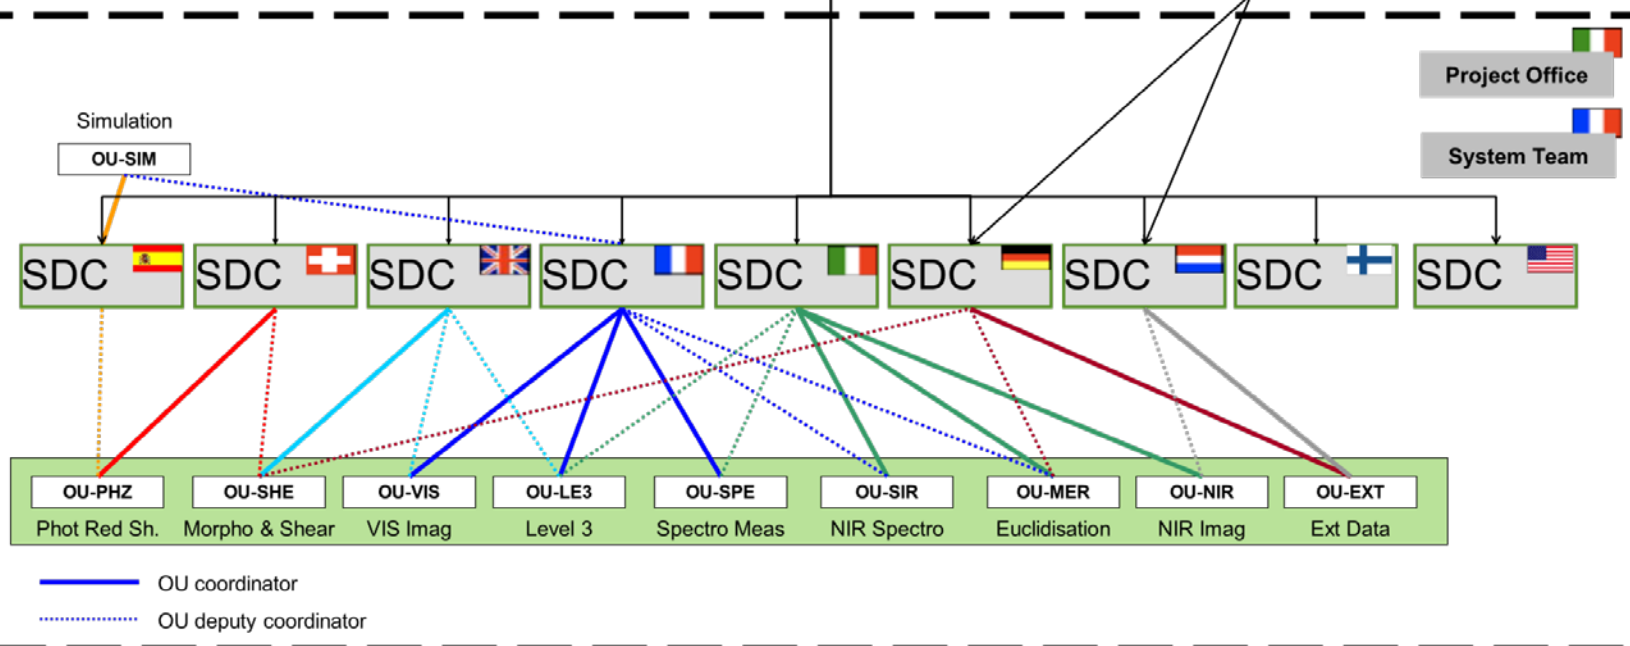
Project Office

System Team

Simulation

OU-SIM

SDC SDC SDC SDC SDC SDC SDC SDC SDC

OU-PHZ
Phot Red Sh.

OU-SHE
Morpho & Shear

OU-VIS
VIS Imag

OU-LE3
Level 3

OU-SPE
Spectro Meas

OU-SIR
NIR Spectro

OU-MER
Euclidisation

OU-NIR
NIR Imag

OU-EXT
Ext Data

OU coordinator

OU deputy coordinator